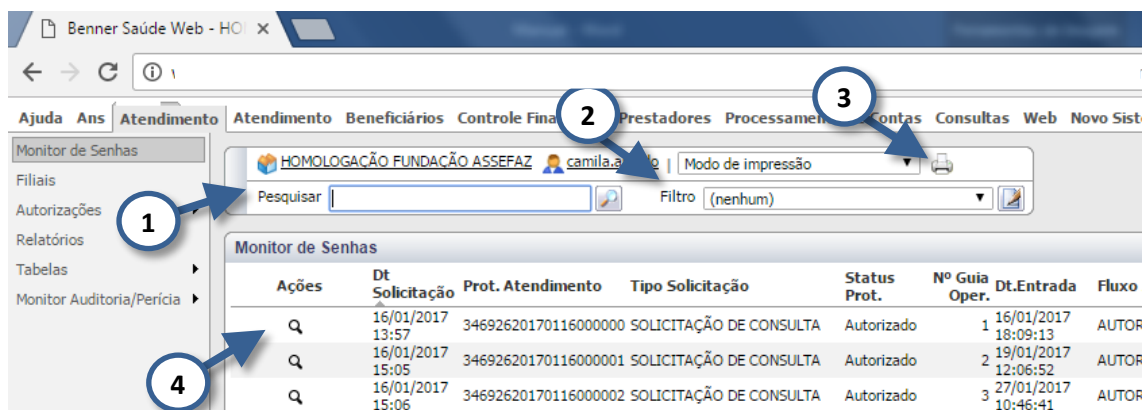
Benner Saúde Web - HO ×

← → C ⓘ \

Ajuda Ans Atendimento Atendimento Beneficiários Controle Fina Prestadores Processamen Contas Consultas Web Novo Siste

Monitor de Senhas
Filiais
Autorizações
Relatórios
Tabelas
Monitor Auditoria/Perícia

HOMOLOGAÇÃO FUNDAÇÃO ASSEFAZ | camila.a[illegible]o | Modo de impressão

Pesquisar

Filtro (nenhum)

Monitor de Senhas

| Ações | Dt Solicitação | Prot. Atendimento | Tipo Solicitação | Status Prot. | Nº Guia Oper. | Dt.Entrada | Fluxo |
|---|---|---|---|---|---|---|---|
| | 16/01/2017 13:57 | 34692620170116000000 | SOLICITAÇÃO DE CONSULTA | Autorizado | 1 | 16/01/2017 18:09:13 | AUTOR |
| | 16/01/2017 15:05 | 34692620170116000001 | SOLICITAÇÃO DE CONSULTA | Autorizado | 2 | 19/01/2017 12:06:52 | AUTOR |
| | 16/01/2017 15:06 | 34692620170116000002 | SOLICITAÇÃO DE CONSULTA | Autorizado | 3 | 27/01/2017 10:46:41 | AUTOR |

1
2
3
4